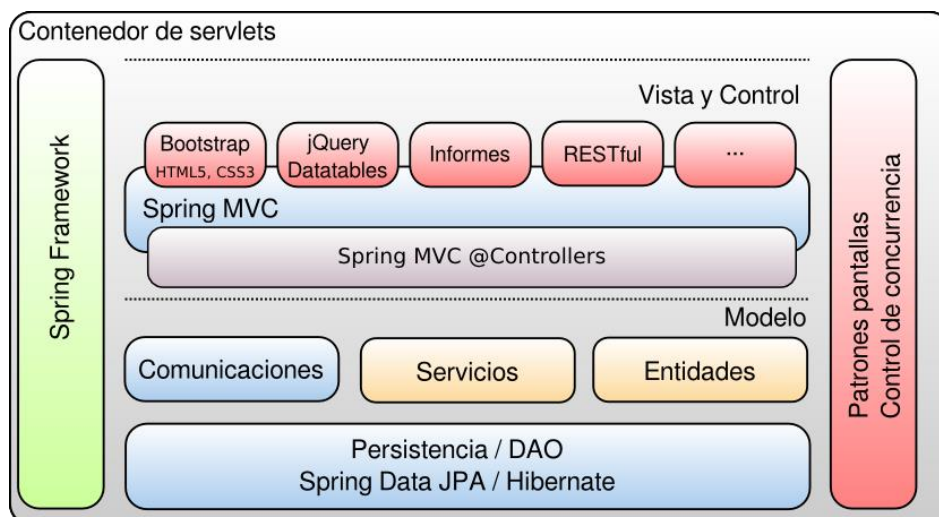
Contenedor de servlets

Spring Framework

Vista y Control

Bootstrap
HTML5, CSS3

jQuery
Datatables

Informes

RESTful

...

Spring MVC

Spring MVC @Controllers

Modelo

Comunicaciones

Servicios

Entidades

Persistencia / DAO
Spring Data JPA / Hibernate

Patrones pantallas
Control de concurrencia